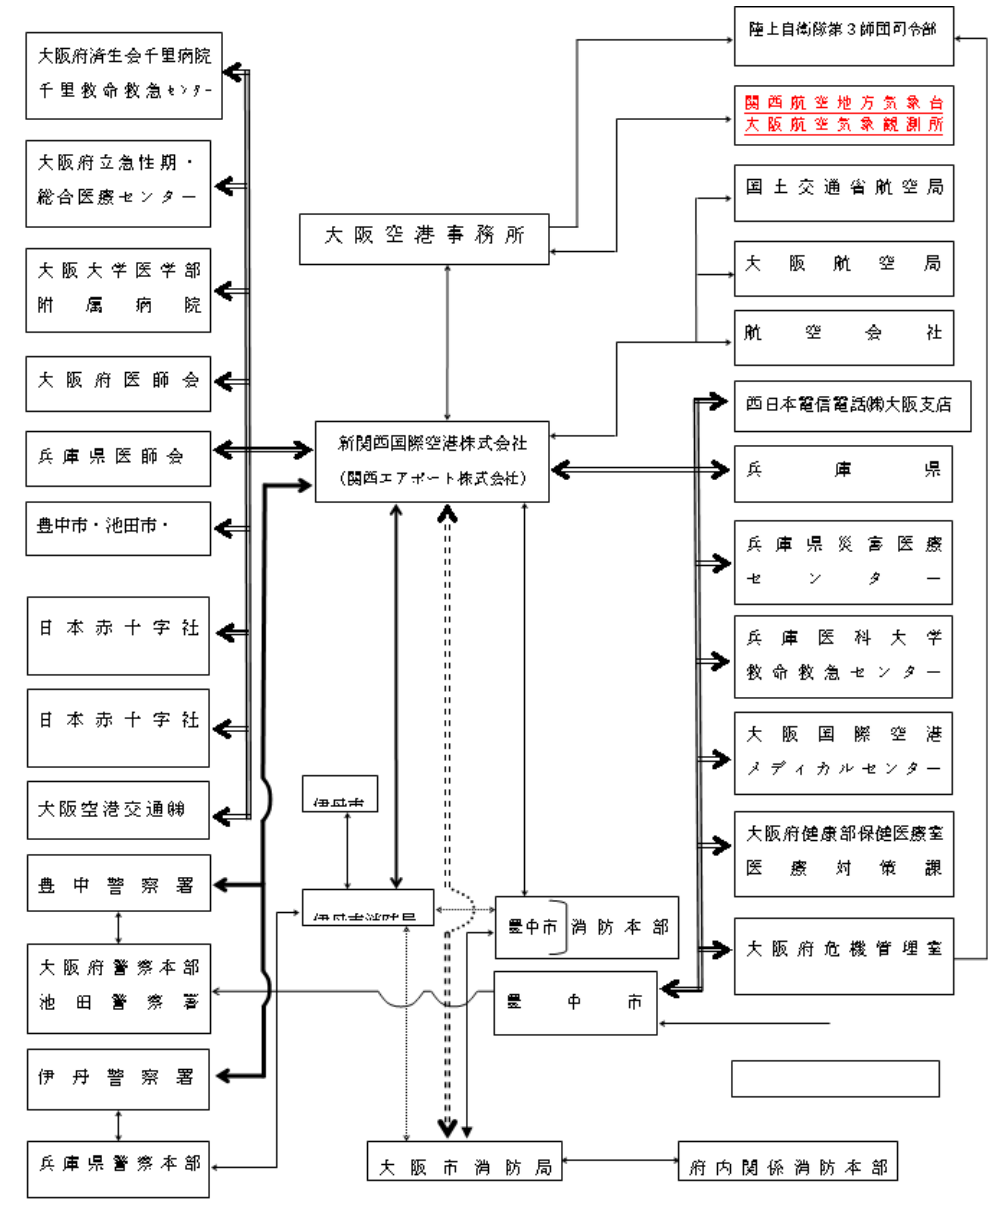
大阪府済生会千里病院
千里救命救急センター

大阪府立急性期・総合医療センター

大阪大学医学部附属病院

大阪府医師会

兵庫県医師会

豊中市・池田市・

日本赤十字社

日本赤十字社

大阪空港交通㈱

豊中警察署

大阪府警察本部
池田警察署

伊丹警察署

兵庫県警察本部

大阪空港事務所

新関西国際空港株式会社
（関西エアポート株式会社）

伊丹市

伊丹市消防局

豊中市消防本部

豊中市

大阪市消防局

府内関係消防本部

陸上自衛隊第３師団司令部

関西航空地方気象台
大阪航空気象観測所

国土交通省航空局

大阪航空局

航空会社

西日本電信電話㈱大阪支店

兵庫県

兵庫県災害医療センター

兵庫医科大学
救命救急センター

大阪国際空港
メディカルセンター

大阪府健康部保健医療室
医療対策課

大阪府危機管理室